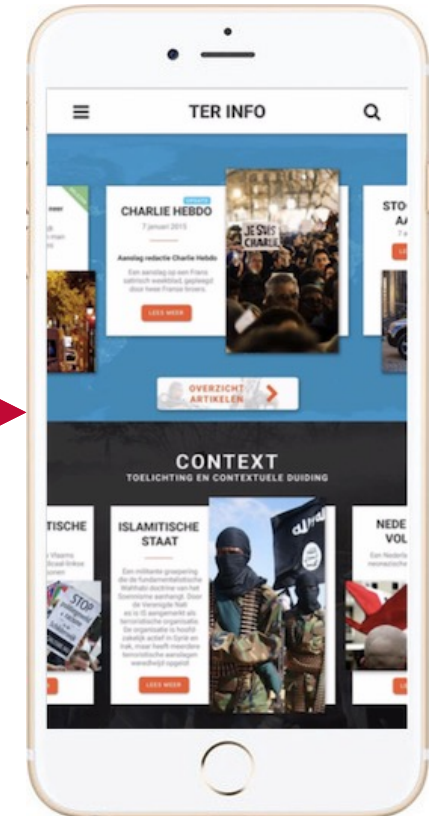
TER INFO

CHARLIE HEBDO

7 januari 2015

Aanslag redactie Charlie Hebdo

Een aanslag op een Frans satirisch weekblad, gepleegd door twee Franse broers.

LEES MEER

JE SUIS CHARLIE

STO AA

OVERZICHT ARTIKELEN

CONTEXT

TOELICHTING EN CONTEXTUELE DUIDING

TISCHE

ISLAMITISCHE STAAT

Een militante groepering die de fundamentalistische Wahhabi doctrine van het Soennisme aanhangt. Door de Verenigde Naties is IS aangemerkt als terroristische organisatie. De organisatie is hoofdzakelijk actief in Syrië en Irak, maar heeft meerdere terroristische aanslagen wereldwijd opgeëist.

LEES MEER

NEDE VOL

STOP